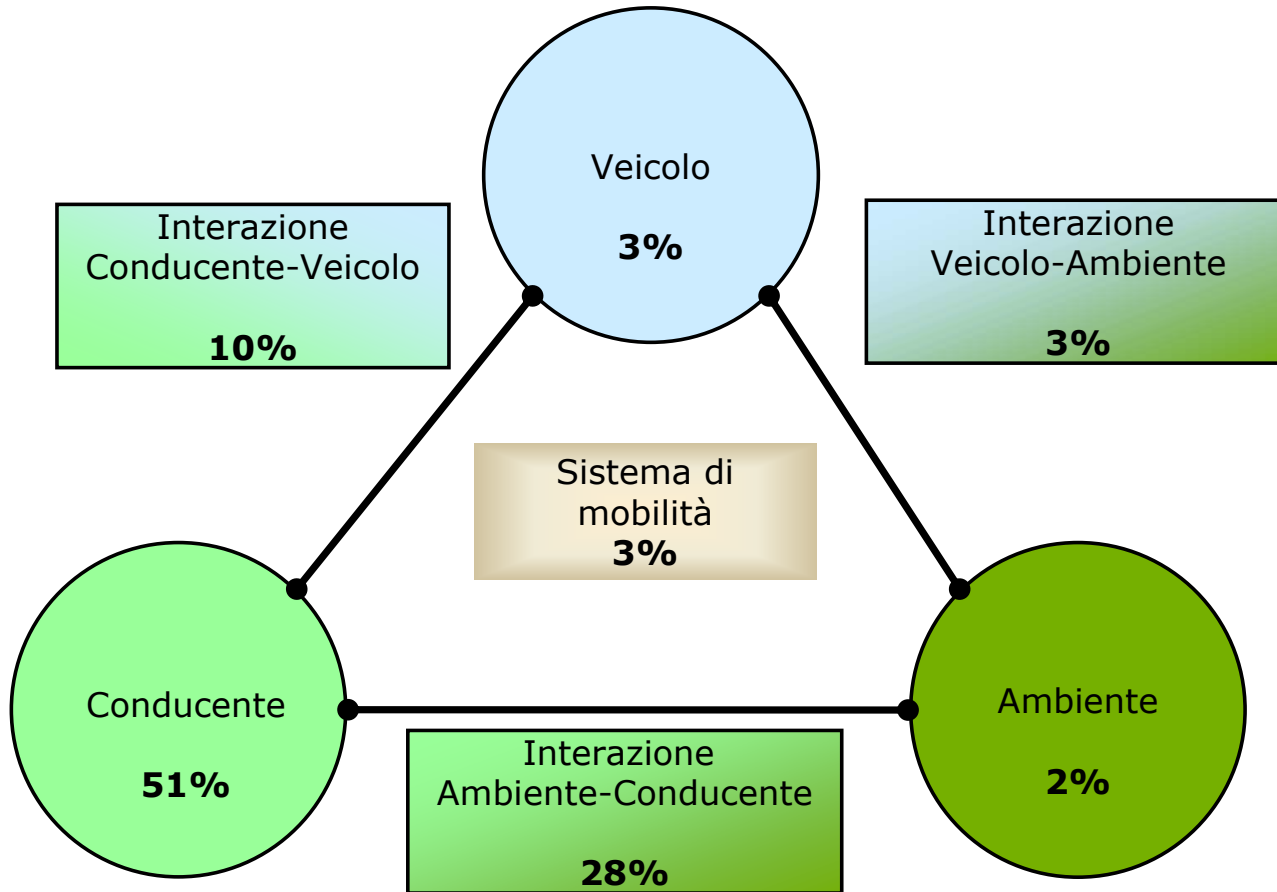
Veicolo

**3%**

Interazione Conducente-Veicolo

**10%**

Interazione Veicolo-Ambiente

**3%**

Sistema di mobilità
**3%**

Conducente

**51%**

Ambiente

**2%**

Interazione Ambiente-Conducente

**28%**